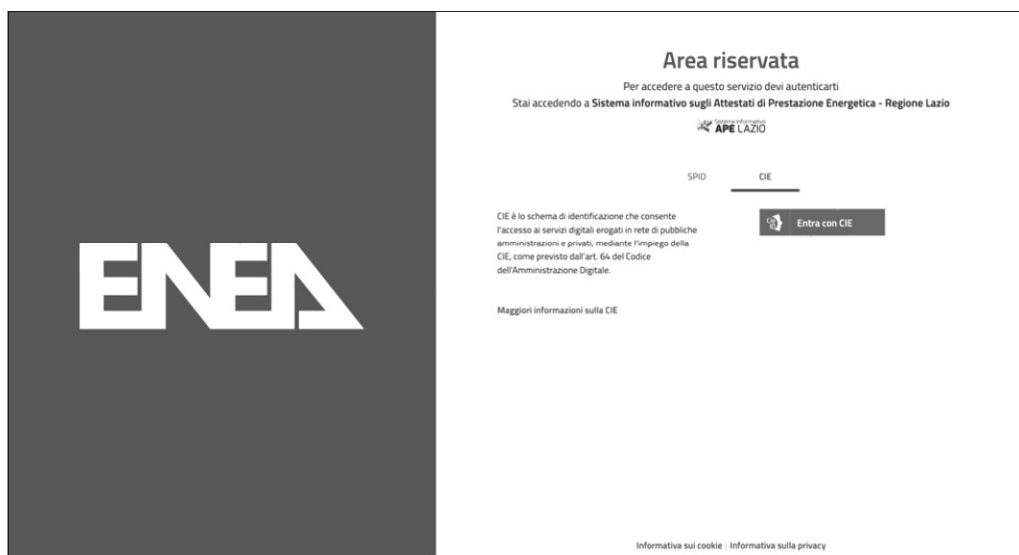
ENEA

Area riservata

Per accedere a questo servizio devi autenticarti

Stai accedendo a **Sistema informativo sugli Attestati di Prestazione Energetica - Regione Lazio**

Sistema Informativo APE LAZIO

SPID CIE

CIE è lo schema di identificazione che consente l'accesso ai servizi digitali erogati in rete di pubbliche amministrazioni e privati, mediante l'impiego della CIE, come previsto dall'art. 64 del Codice dell'Amministrazione Digitale.

Entra con CIE

Maggiori informazioni sulla CIE

Informativa sui cookie | Informativa sulla privacy